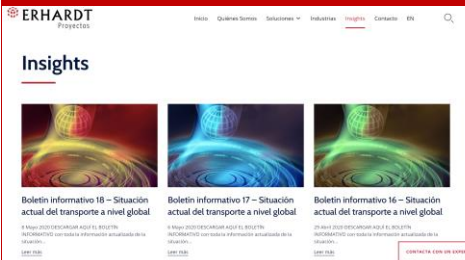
ERHARDT
Proyectos

Inicio Quiénes Somos Soluciones Industrias Insights Contacto EN

Insights

Boletín informativo 18 – Situación actual del transporte a nivel global

8 Mayo 2020 DESCARGAR AQUÍ EL BOLETÍN INFORMATIVO con toda la información actualizada de la situación...

LEER MÁS

Boletín informativo 17 – Situación actual del transporte a nivel global

6 Mayo 2020 DESCARGAR AQUÍ EL BOLETÍN INFORMATIVO con toda la información actualizada de la situación...

LEER MÁS

Boletín informativo 16 – Situación actual del transporte a nivel global

29 Abril 2020 DESCARGAR AQUÍ EL BOLETÍN INFORMATIVO con toda la información actualizada de la situación...

LEER MÁS

CONTACTA CON UN EXPE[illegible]